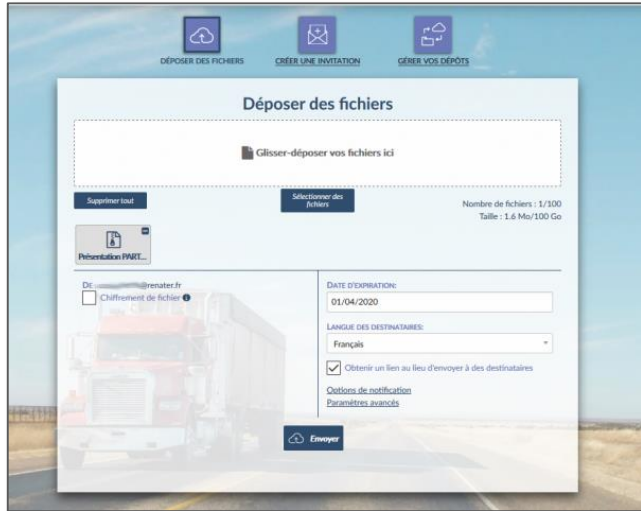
DÉPOSER DES FICHIERS
CRÉER UNE INVITATION
GÉRER VOS DÉPÔTS

Déposer des fichiers

Glisser-déposer vos fichiers ici

Supprimer tout
Sélectionner des fichiers
Nombre de fichiers : 1/100
Taille : 1.6 Mo/100 Go

Présentation PART...

De: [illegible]@renater.fr
Chiffrement de fichier

DATE D'EXPIRATION:
01/04/2020

LANGUE DES DESTINATAIRES:
Français

Obtenir un lien au lieu d'envoyer à des destinataires

Options de notification
Paramètres avancés

Envoyer